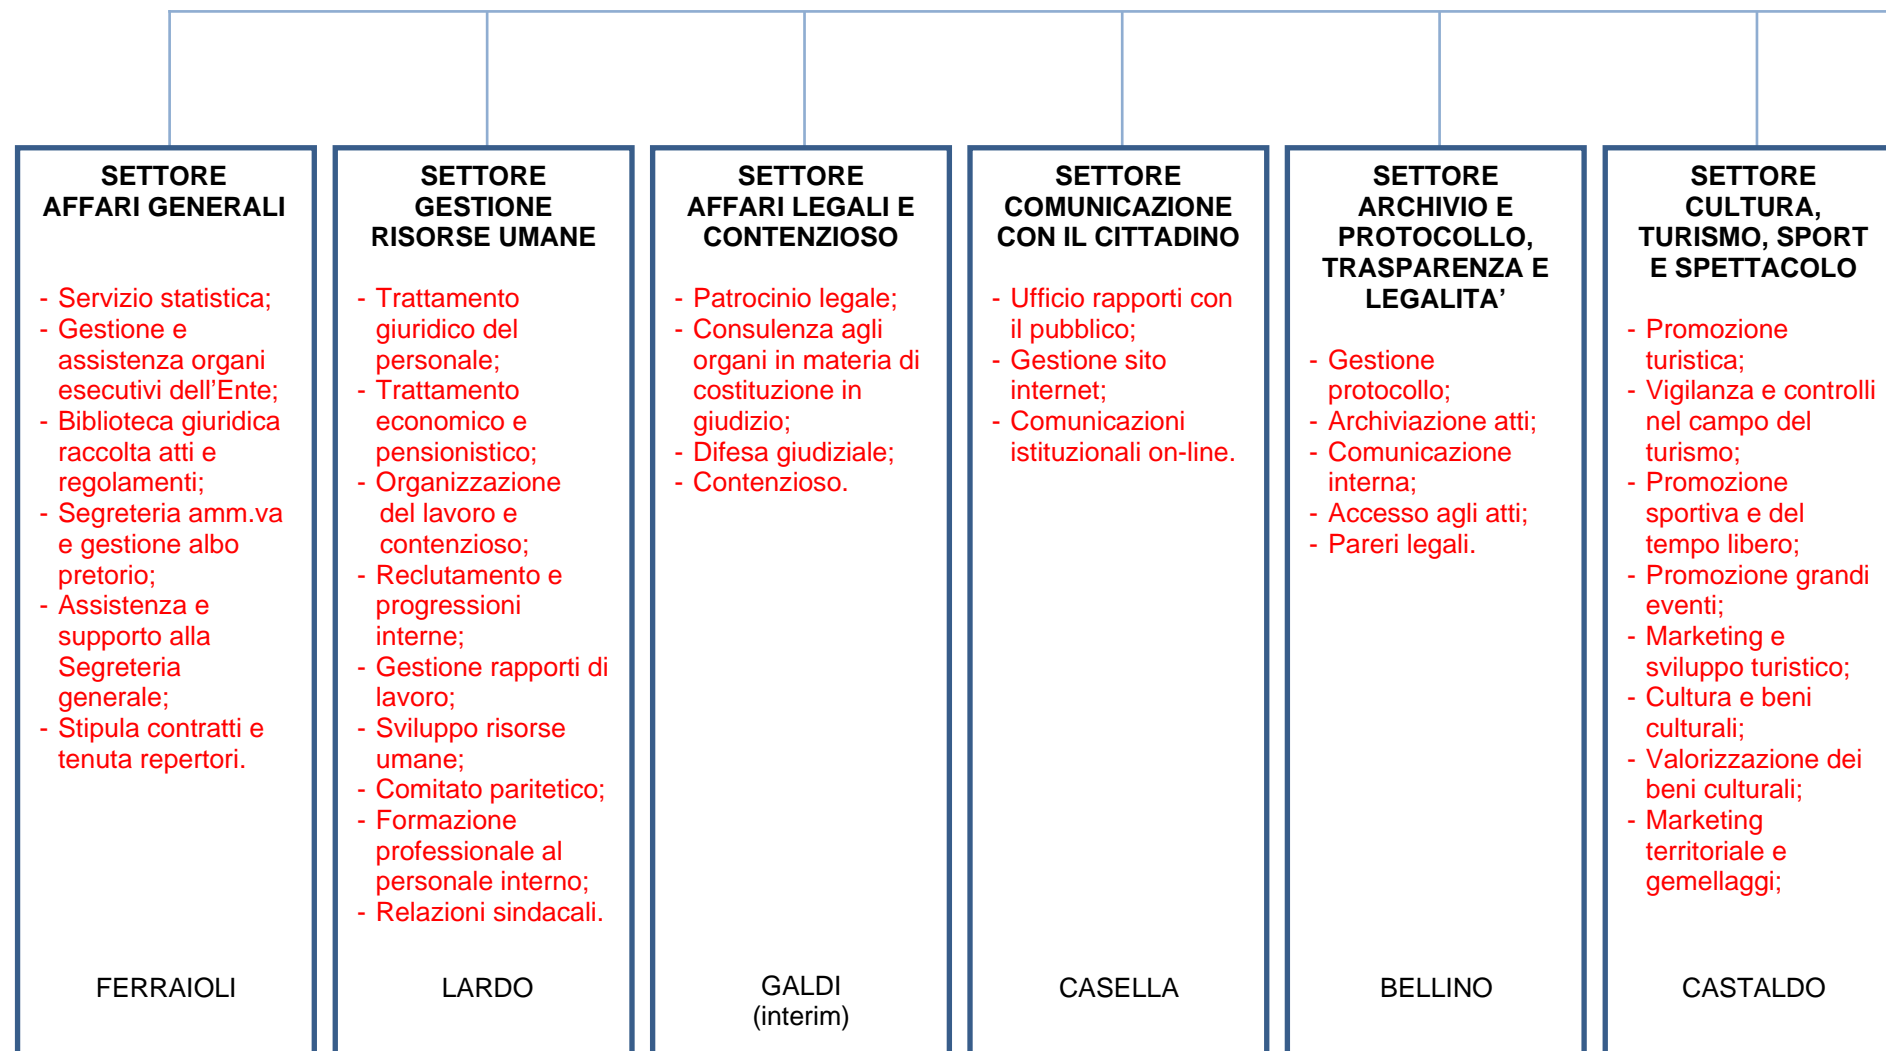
SETTORE
AFFARI GENERALI

- Servizio statistica;
- Gestione e assistenza organi esecutivi dell'Ente;
- Biblioteca giuridica raccolta atti e regolamenti;
- Segreteria amm.va e gestione albo pretorio;
- Assistenza e supporto alla Segreteria generale;
- Stipula contratti e tenuta repertori.

FERRAIOLI

SETTORE
GESTIONE
RISORSE UMANE

- Trattamento giuridico del personale;
- Trattamento economico e pensionistico;
- Organizzazione del lavoro e contenzioso;
- Reclutamento e progressioni interne;
- Gestione rapporti di lavoro;
- Sviluppo risorse umane;
- Comitato paritetico;
- Formazione professionale al personale interno;
- Relazioni sindacali.

LARDO

SETTORE
AFFARI LEGALI E
CONTENZIOSO

- Patrocinio legale;
- Consulenza agli organi in materia di costituzione in giudizio;
- Difesa giudiziale;
- Contenzioso.

GALDI
(interim)

SETTORE
COMUNICAZIONE
CON IL CITTADINO

- Ufficio rapporti con il pubblico;
- Gestione sito internet;
- Comunicazioni istituzionali on-line.

CASELLA

SETTORE
ARCHIVIO E
PROTOCOLLO,
TRASPARENZA E
LEGALITA'

- Gestione protocollo;
- Archiviazione atti;
- Comunicazione interna;
- Accesso agli atti;
- Pareri legali.

BELLINO

SETTORE
CULTURA,
TURISMO, SPORT
E SPETTACOLO

- Promozione turistica;
- Vigilanza e controlli nel campo del turismo;
- Promozione sportiva e del tempo libero;
- Promozione grandi eventi;
- Marketing e sviluppo turistico;
- Cultura e beni culturali;
- Valorizzazione dei beni culturali;
- Marketing territoriale e gemellaggi;

CASTALDO